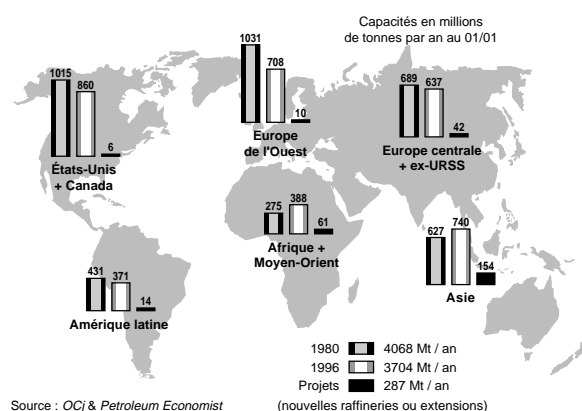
Capacités en millions de tonnes par an au 01/01

1015
860
6
États-Unis + Canada

1031
708
10
Europe de l'Ouest

689
637
42
Europe centrale + ex-URSS

275
388
61
Afrique + Moyen-Orient

627
740
154
Asie

431
371
14
Amérique latine

1980 4068 Mt / an
1996 3704 Mt / an
Projets 287 Mt / an
(nouvelles raffineries ou extensions)

Source : *OCj* & *Petroleum Economist*